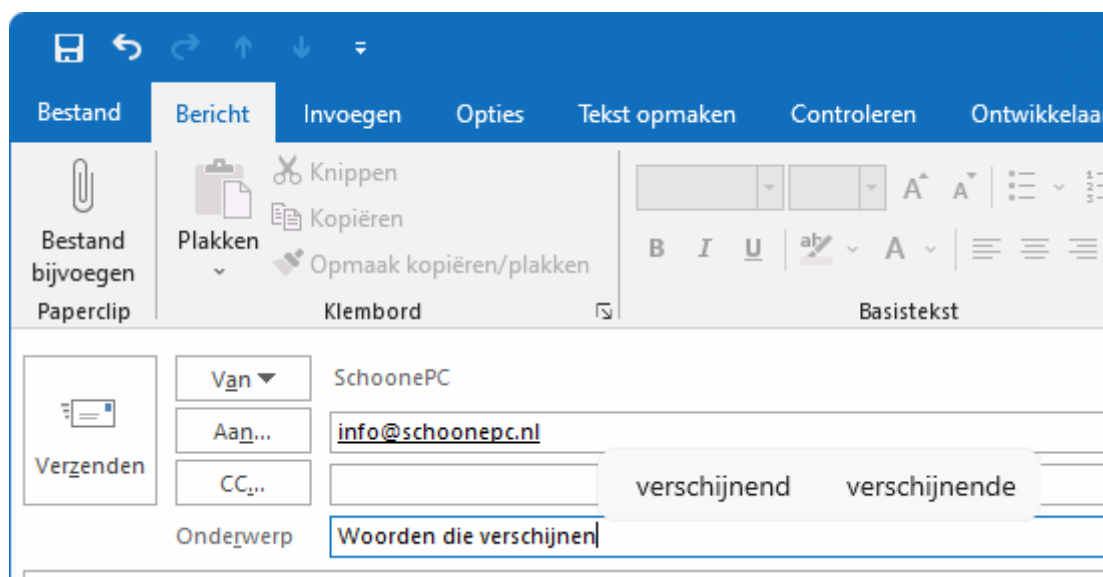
Bestand Bericht Invoegen Opties Tekst opmaken Controleren Ontwikkelaa

Bestand bijvoegen
Paperclip

Plakken
Knippen
Kopiëren
Opmaak kopiëren/plakken
Klembord

B I U A
Basistekst

Verzenden

Van
SchoonePC

Aan...
info@schoonepc.nl

CC...

verschijnend verschijnende

Onderwerp
Woorden die verschijnen